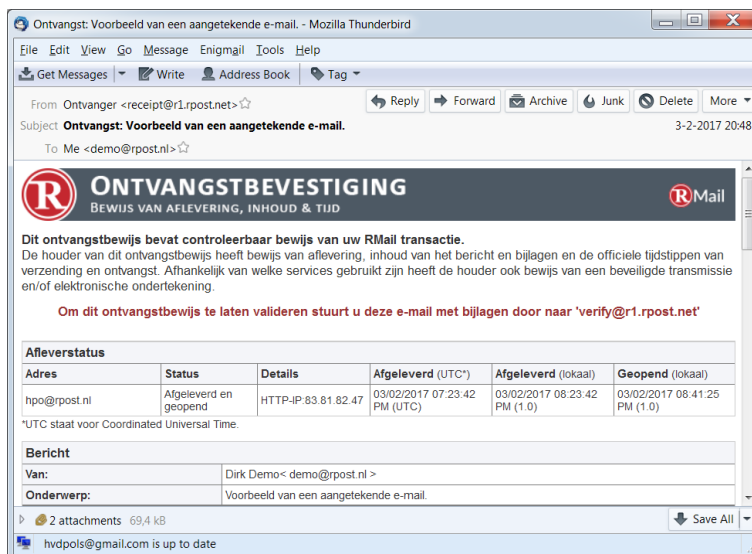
Ontvangst: Voorbeeld van een aangetekende e-mail. - Mozilla Thunderbird

File Edit View Go Message Enigmail Tools Help

Get Messages Write Address Book Tag

From Ontvanger <receipt@r1.rpost.net>

Reply Forward Archive Junk Delete More

Subject Ontvangst: Voorbeeld van een aangetekende e-mail.

3-2-2017 20:48

To Me <demo@rpost.nl>

ONTVANGSTBEVESTIGING
BEWIJS VAN AFLEVERING, INHOUD & TIJD

RMail

Dit ontvangstbewijs bevat controleerbaar bewijs van uw RMail transactie.
De houder van dit ontvangstbewijs heeft bewijs van aflevering, inhoud van het bericht en bijlagen en de officiele tijdstippen van verzending en ontvangst. Afhankelijk van welke services gebruikt zijn heeft de houder ook bewijs van een beveiligde transmissie en/of elektronische ondertekening.

Om dit ontvangstbewijs te laten valideren stuurt u deze e-mail met bijlagen door naar 'verify@r1.rpost.net'

Afleverstatus

| Adres | Status | Details | Afgeleverd (UTC*) | Afgeleverd (lokaal) | Geopend (lokaal) |
|---|---|---|---|---|---|
| hpo@rpost.nl | Afgeleverd en geopend | HTTP-IP:83.81.82.47 | 03/02/2017 07:23:42 PM (UTC) | 03/02/2017 08:23:42 PM (1.0) | 03/02/2017 08:41:25 PM (1.0) |

*UTC staat voor Coordinated Universal Time.

Bericht

| Van: | Dirk Demo< demo@rpost.nl > |
|---|---|
| Onderwerp: | Voorbeeld van een aangetekende e-mail. |

2 attachments 69,4 kB

Save All

hvdpols@gmail.com is up to date